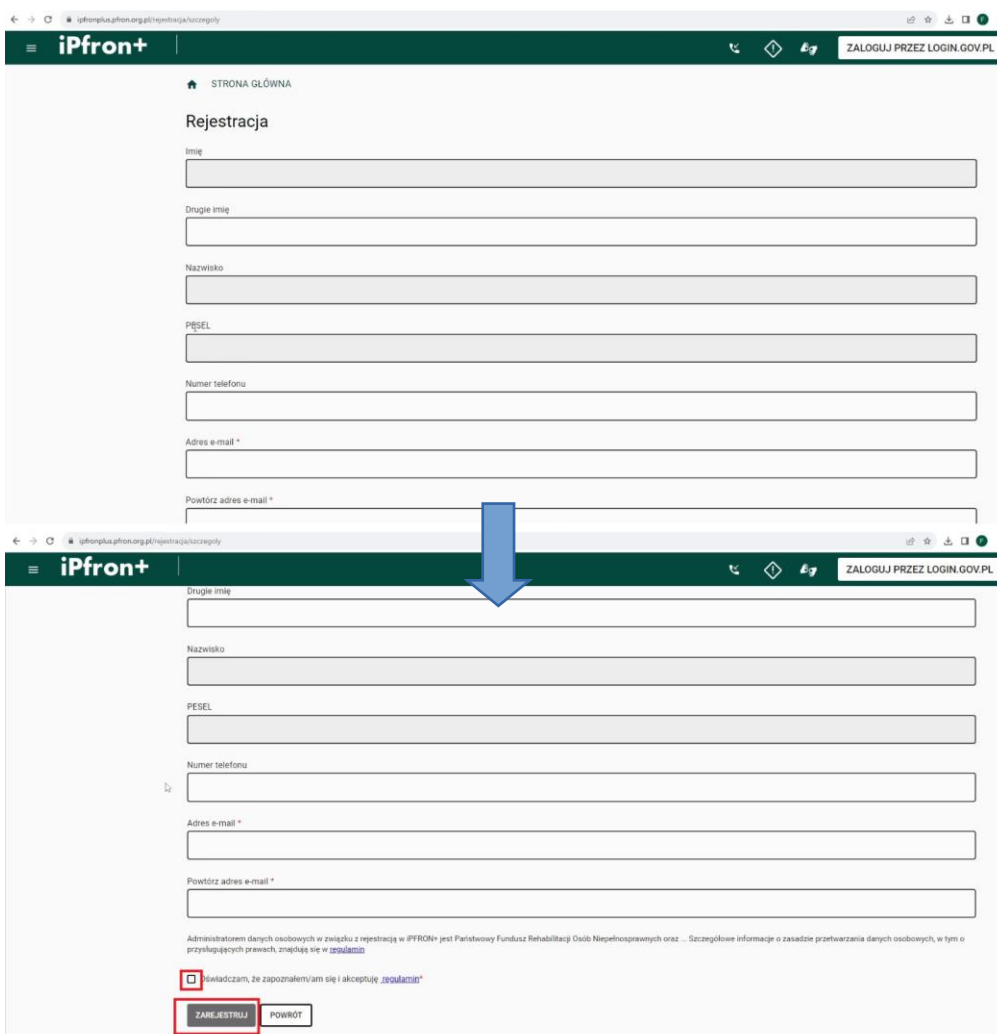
ipfronplus.pfron.org.pl/rejestracja/szczegoly

iPfron+

ZALOGUJ PRZEZ LOGIN.GOV.PL

STRONA GŁÓWNA

Rejestracja

Imię

Drugie imię

Nazwisko

PESEL

Numer telefonu

Adres e-mail *

Powtórz adres e-mail *

ipfronplus.pfron.org.pl/rejestracja/szczegoly

iPfron+

ZALOGUJ PRZEZ LOGIN.GOV.PL

Drugie imię

Nazwisko

PESEL

Numer telefonu

Adres e-mail *

Powtórz adres e-mail *

Administratorem danych osobowych w związku z rejestracją w iPFRON+ jest Państwowy Fundusz Rehabilitacji Osób Niepełnosprawnych oraz ... Szczegółowe informacje o zasadzie przetwarzania danych osobowych, w tym o przysługujących prawach, znajdują się w regulamin

Oświadczam, że zapoznałem/am się i akceptuję regulamin*

ZAREJESTRUJ

POWRÓT